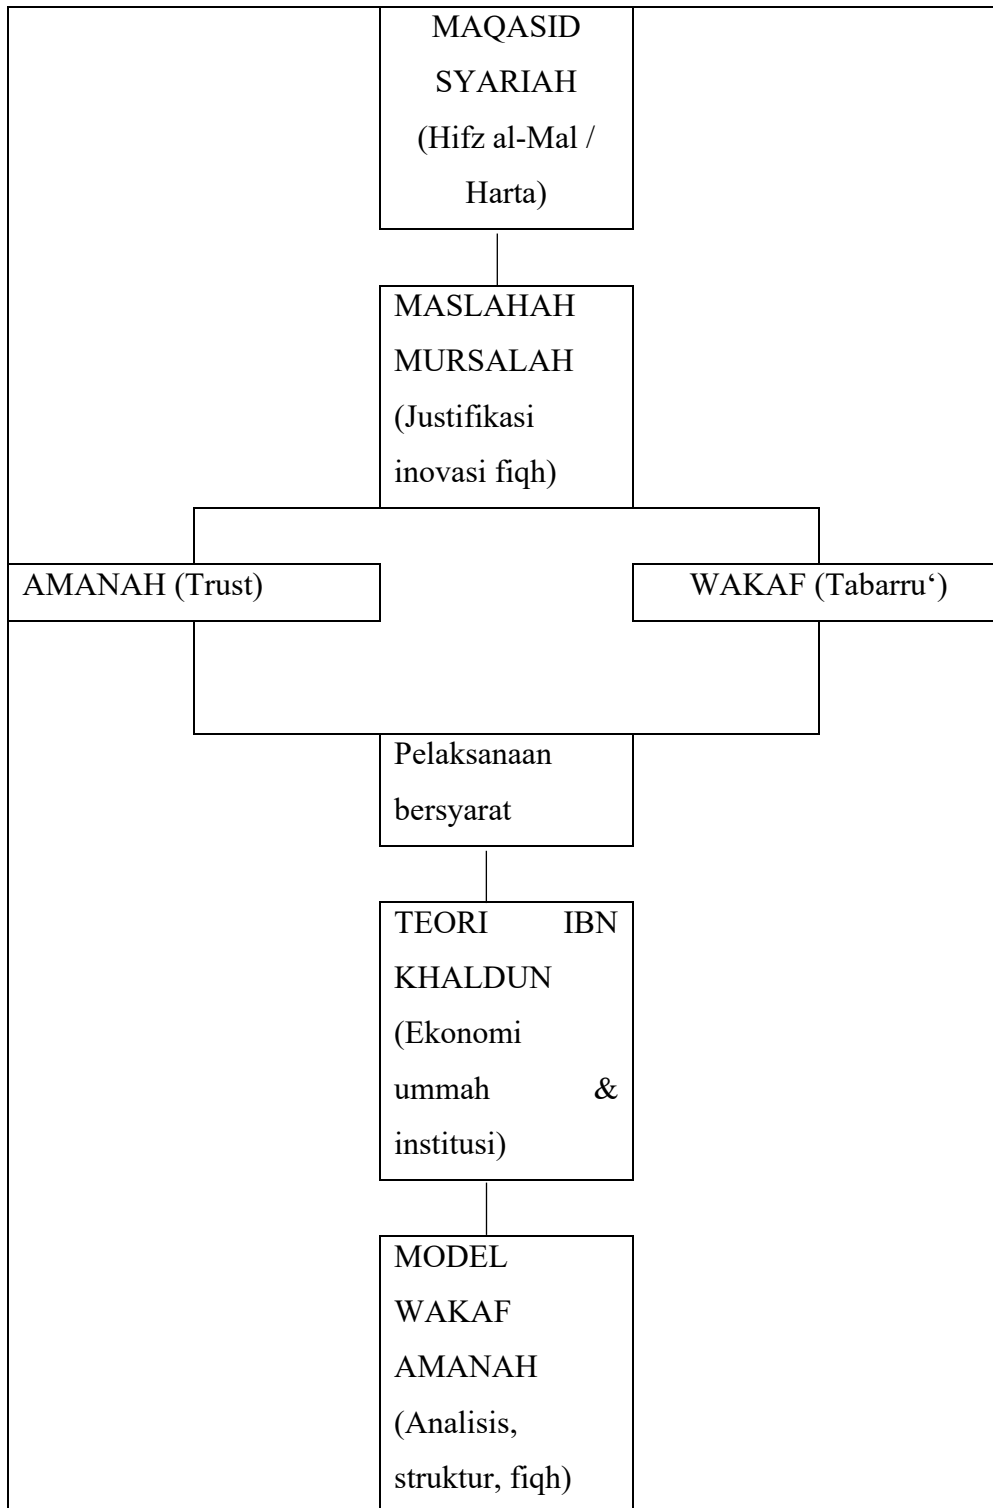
MAQASID SYARIAH (Hifz al-Mal / Harta)

MASLAHAH MURSALAH (Justifikasi inovasi fiqh)

AMANAH (Trust)

WAKAF (Tabarru‘)

Pelaksanaan bersyarat

TEORI IBN KHALDUN (Ekonomi ummah & institusi)

MODEL WAKAF AMANAH (Analisis, struktur, fiqh)